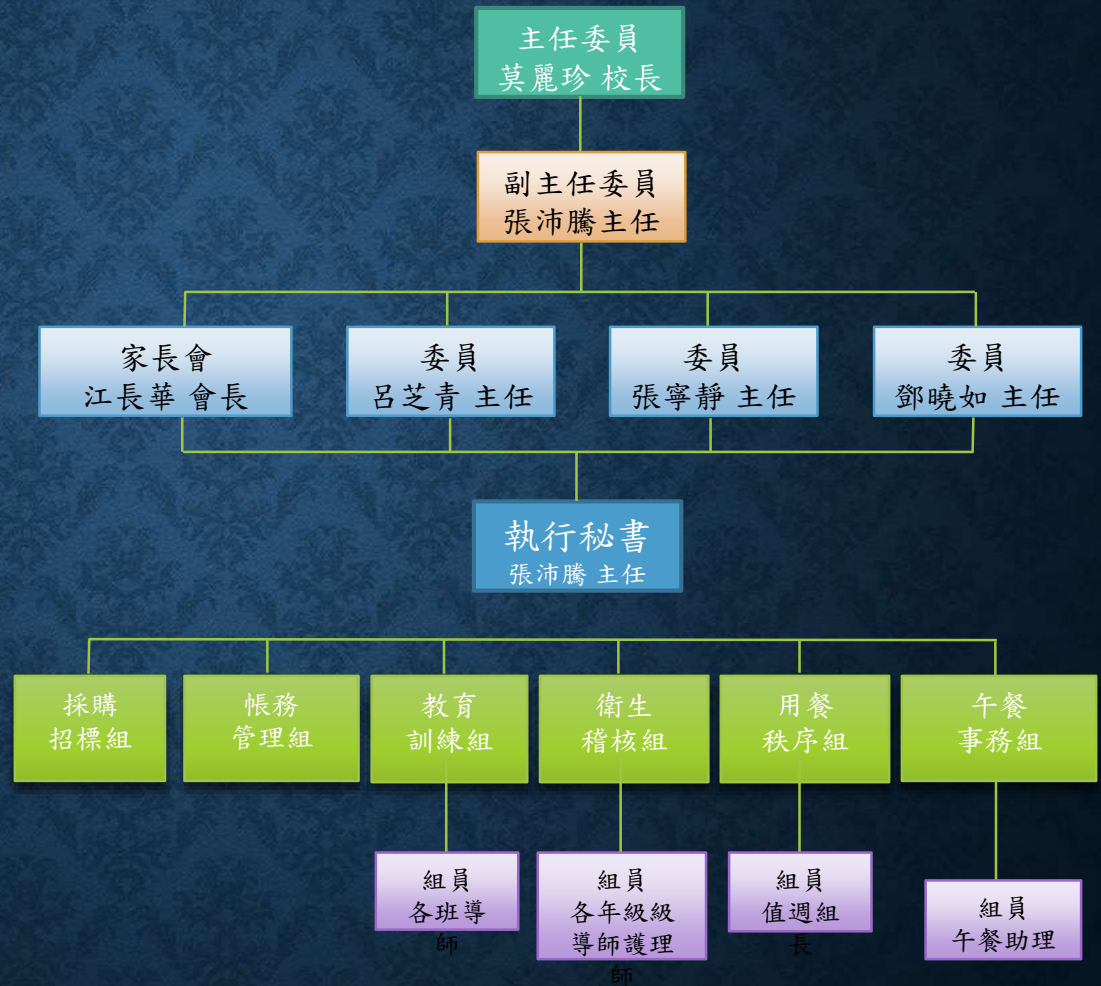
主任委員
莫麗珍 校長

副主任委員
張沛騰主任

家長會
江長華 會長

委員
呂芝青 主任

委員
張寧靜 主任

委員
鄧曉如 主任

執行秘書
張沛騰 主任

採購
招標組

帳務
管理組

教育
訓練組

衛生
稽核組

用餐
秩序組

午餐
事務組

組員
各班導師

組員
各年級級導師護理師

組員
值週組長

組員
午餐助理